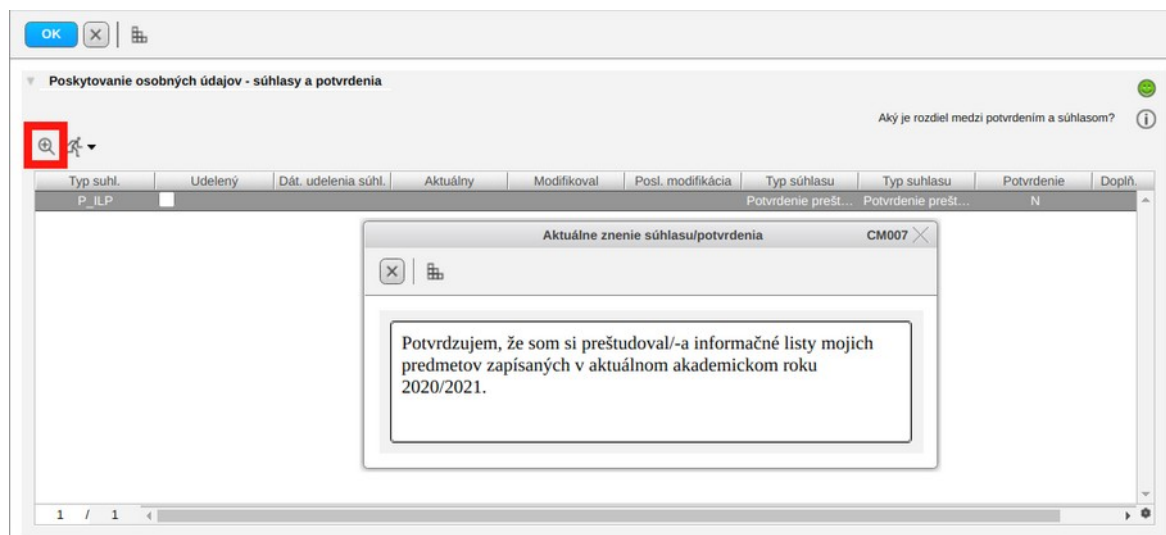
OK

Poskytovanie osobných údajov - súhlasy a potvrdenia

Aký je rozdiel medzi potvrdením a súhlasom?

| Typ suhl. | Udelený | Dát. udelenia súhl. | Aktuálny | Modifikoval | Posl. modifikácia | Typ súhlasu | Typ suhlasu | Potvrdenie | Dopĺň. |
|---|---|---|---|---|---|---|---|---|---|
| P_ILP | | | | | | Potvrdenie prešt… | Potvrdenie prešt… | N | |

Aktuálne znenie súhlasu/potvrdenia CM007

Potvrdzujem, že som si preštudoval/-a informačné listy mojich predmetov zapísaných v aktuálnom akademickom roku 2020/2021.

1 / 1